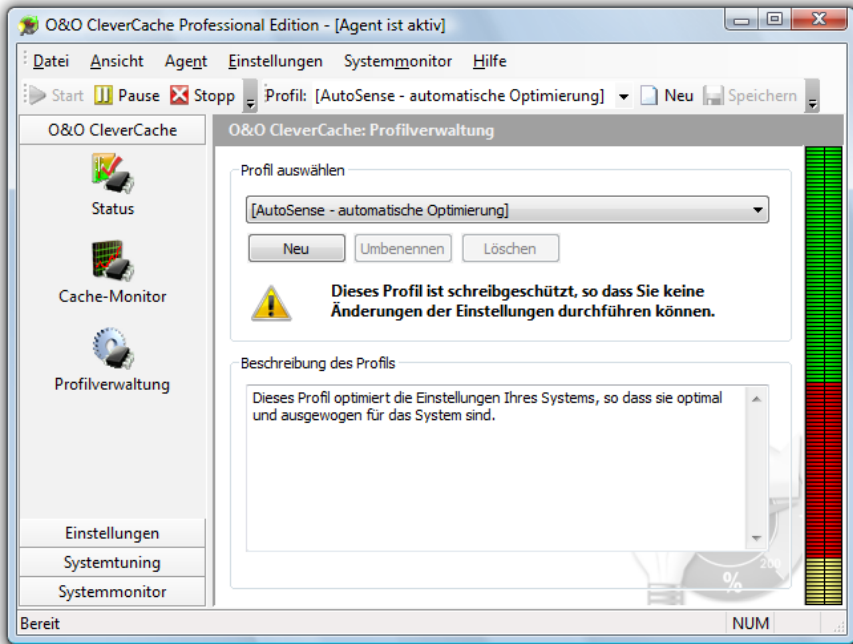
O&O CleverCache Professional Edition - [Agent ist aktiv]

Datei Ansicht Agent Einstellungen Systemmonitor Hilfe

Start Pause Stopp Profil: [AutoSense - automatische Optimierung] Neu Speichern

O&O CleverCache

Status

Cache-Monitor

Profilverwaltung

Einstellungen

Systemtuning

Systemmonitor

O&O CleverCache: Profilverwaltung

Profil auswählen

[AutoSense - automatische Optimierung]

Neu Umbenennen Löschen

Dieses Profil ist schreibgeschützt, so dass Sie keine Änderungen der Einstellungen durchführen können.

Beschreibung des Profils

Dieses Profil optimiert die Einstellungen Ihres Systems, so dass sie optimal und ausgewogen für das System sind.

200

%

Bereit NUM